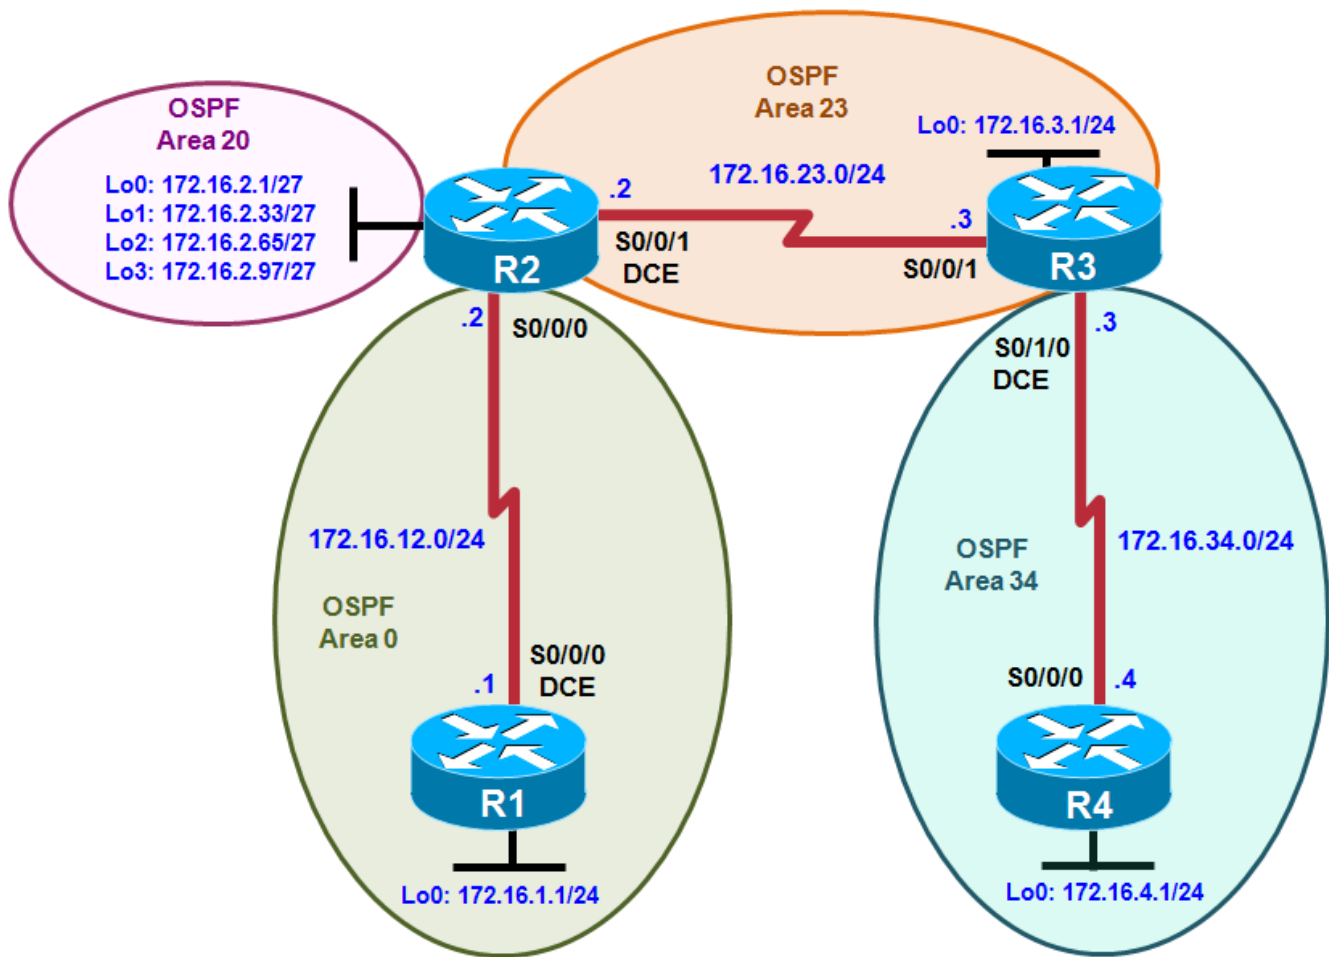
OSPF
Area 20
Lo0: 172.16.2.1/27
Lo1: 172.16.2.33/27
Lo2: 172.16.2.65/27
Lo3: 172.16.2.97/27

OSPF
Area 23
Lo0: 172.16.3.1/24

.2
172.16.23.0/24
.3
R2
S0/0/1
DCE
S0/0/1
R3

.2
S0/0/0
S0/1/0
DCE
.3

172.16.12.0/24
OSPF
Area 0
S0/0/0
DCE
.1
R1
Lo0: 172.16.1.1/24

OSPF
Area 34
172.16.34.0/24
S0/0/0
.4
R4
Lo0: 172.16.4.1/24